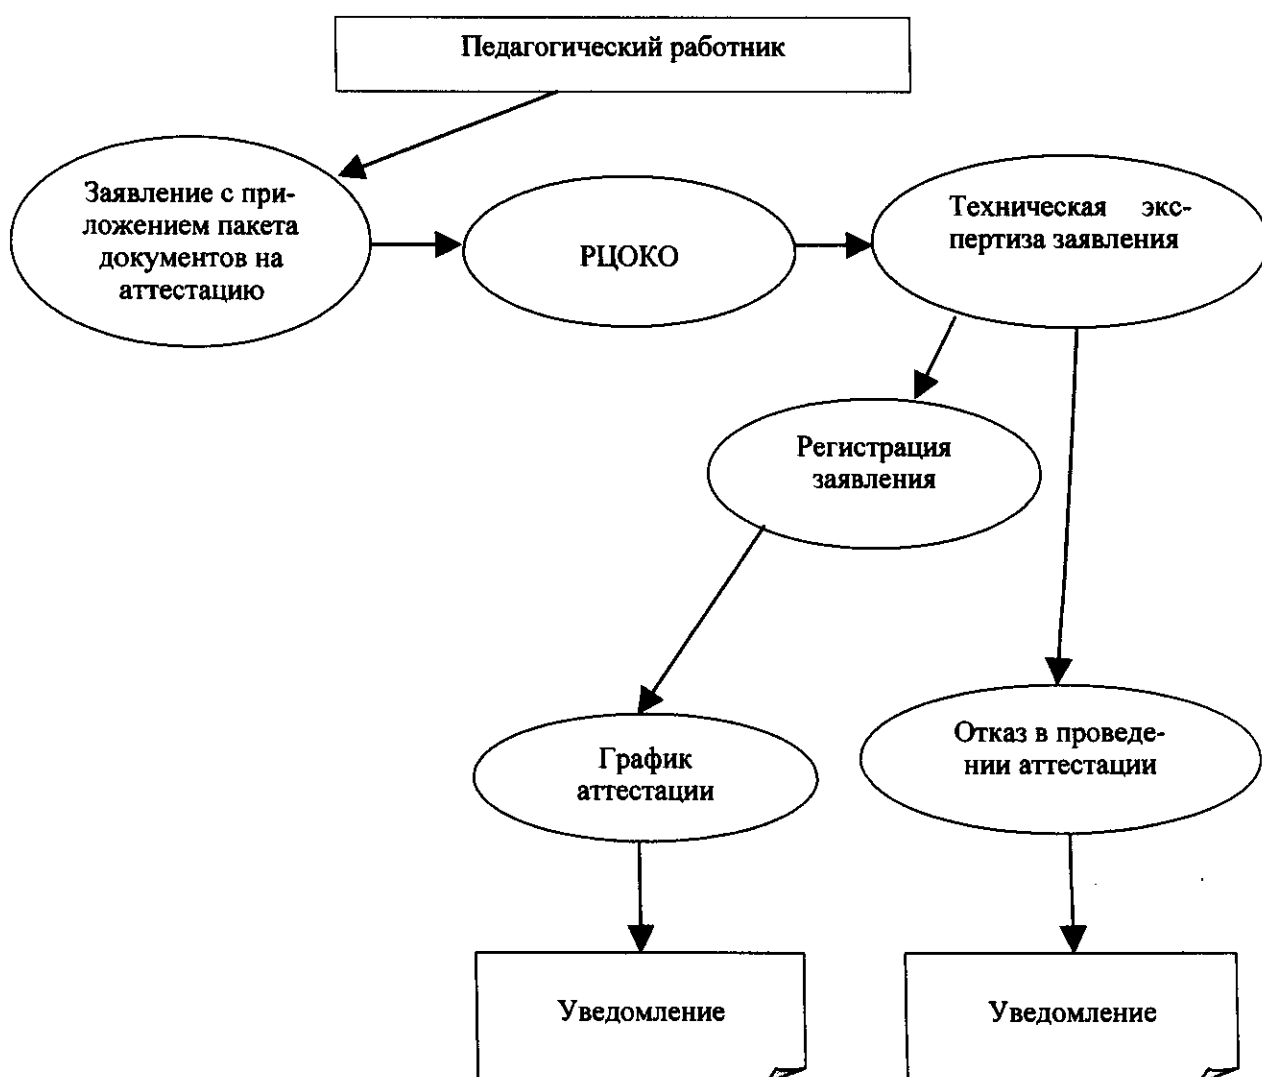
Педагогический работник

Заявление с приложением пакета документов на аттестацию

РЦОКО

Техническая экспертиза заявления

Регистрация заявления

График аттестации

Отказ в проведении аттестации

Уведомление

Уведомление